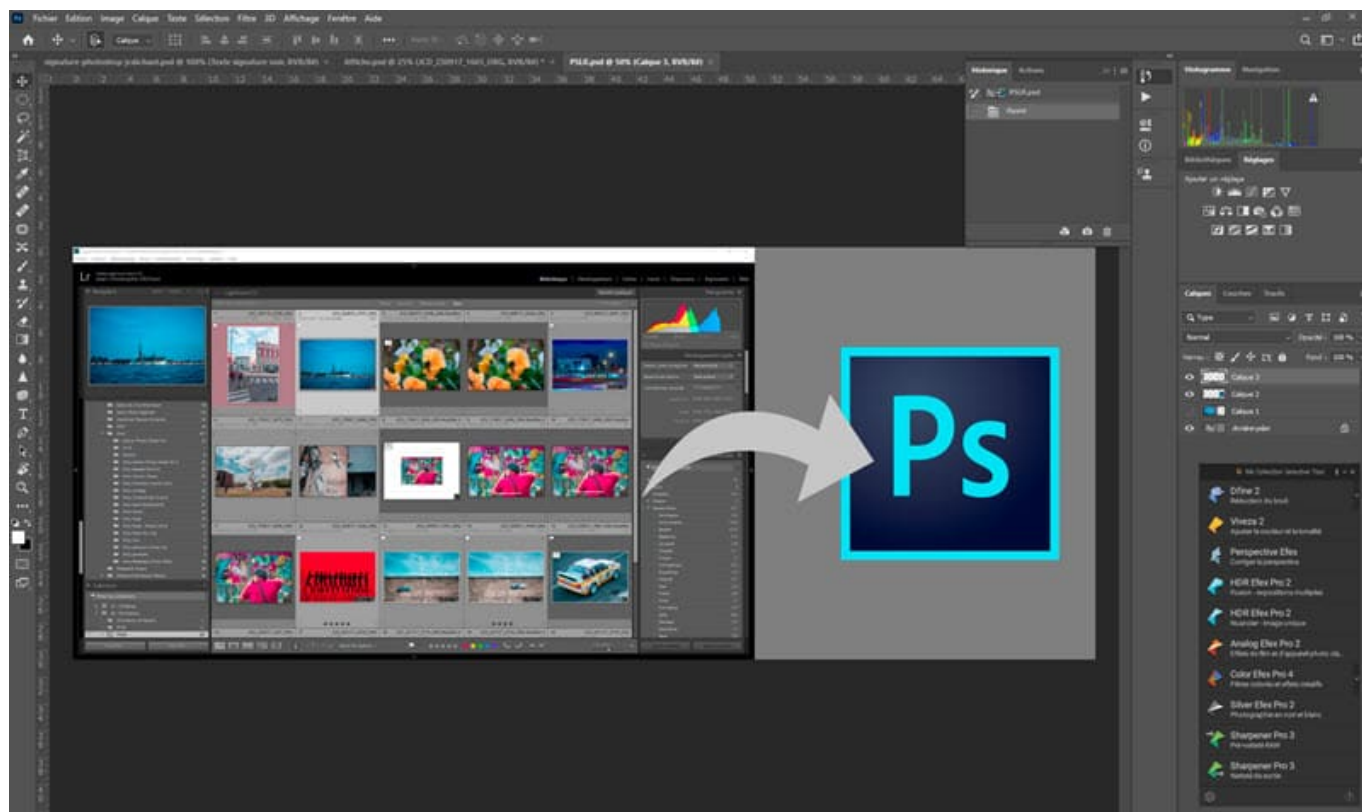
Fichier Edition Image Calque Texte Sélection Filtre 3D Affichage Fenêtre Aide

Calque

signature photoshop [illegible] @ 100% (Texte signature noir, RVB/8#) ×

Affiche.psd @ 25% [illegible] ×

PSLR.psd @ 50% (Calque 3, RVB/8#) ×

Historique Actions

PSLR.psd

Ouvrir

Histogramme Navigation

Bibliothèques Réglages

Ajouter un réglage

Calques Couches Tracés

Q Type

Normal

Opacité : 100 %

Verrou :

Fond : 100 %

Calque 3

Calque 2

Calque 1

Arrière-plan

Lr

Bibliothèque | Développement | Cartes | Livre | Diaporama | Impression | Web

Ps

Nik Collection Selective Tool

Dfine 2
Réduction du bruit

Viveza 2
Ajuster la couleur et la tonalité

Perspective Efex
Corriger la perspective

HDR Efex Pro 2
Fusion - expositions multiples

HDR Efex Pro 2
Mappage - image unique

Analog Efex Pro 2
Effets du film et d'appareil photo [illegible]

Color Efex Pro 4
Filtres colorés et effets visuels

Silver Efex Pro 2
Photographie en noir et blanc

Sharpener Pro 3
Pré-netteté RAW

Sharpener Pro 3
Netteté de sortie